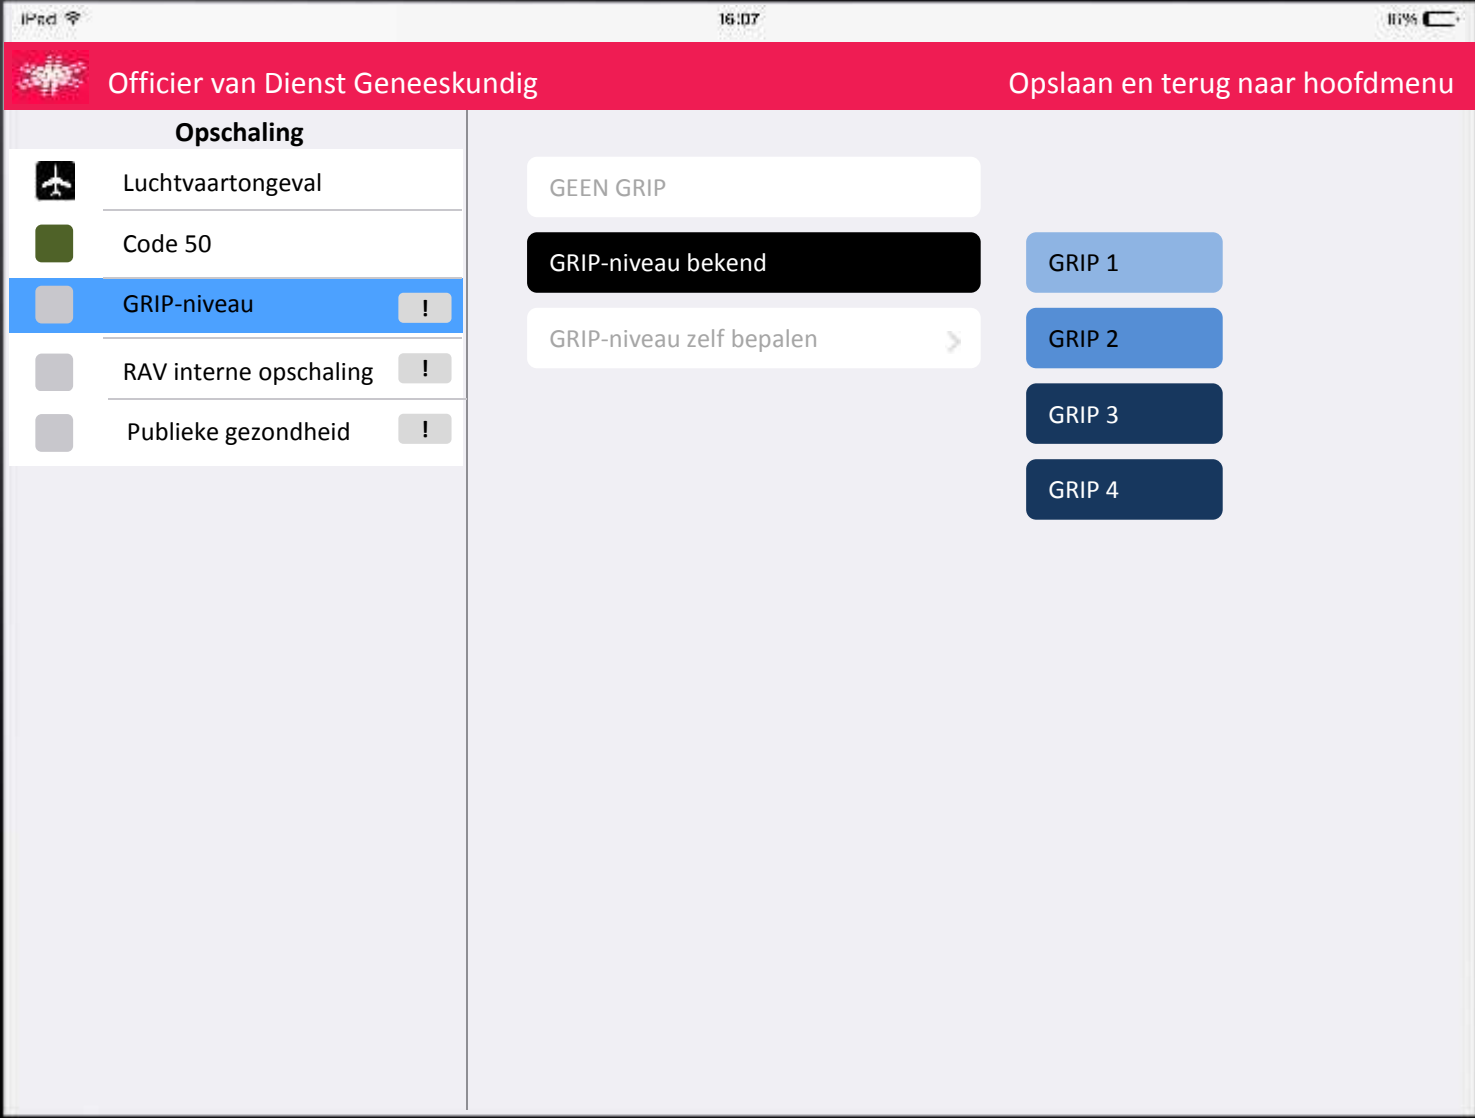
iPad

16:07

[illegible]%

Officier van Dienst Geneeskundig

Opslaan en terug naar hoofdmenu

Opschaling

Luchtvaartongeval

Code 50

GRIP-niveau !

RAV interne opschaling !

Publieke gezondheid !

GEEN GRIP

GRIP-niveau bekend

GRIP-niveau zelf bepalen

GRIP 1

GRIP 2

GRIP 3

GRIP 4